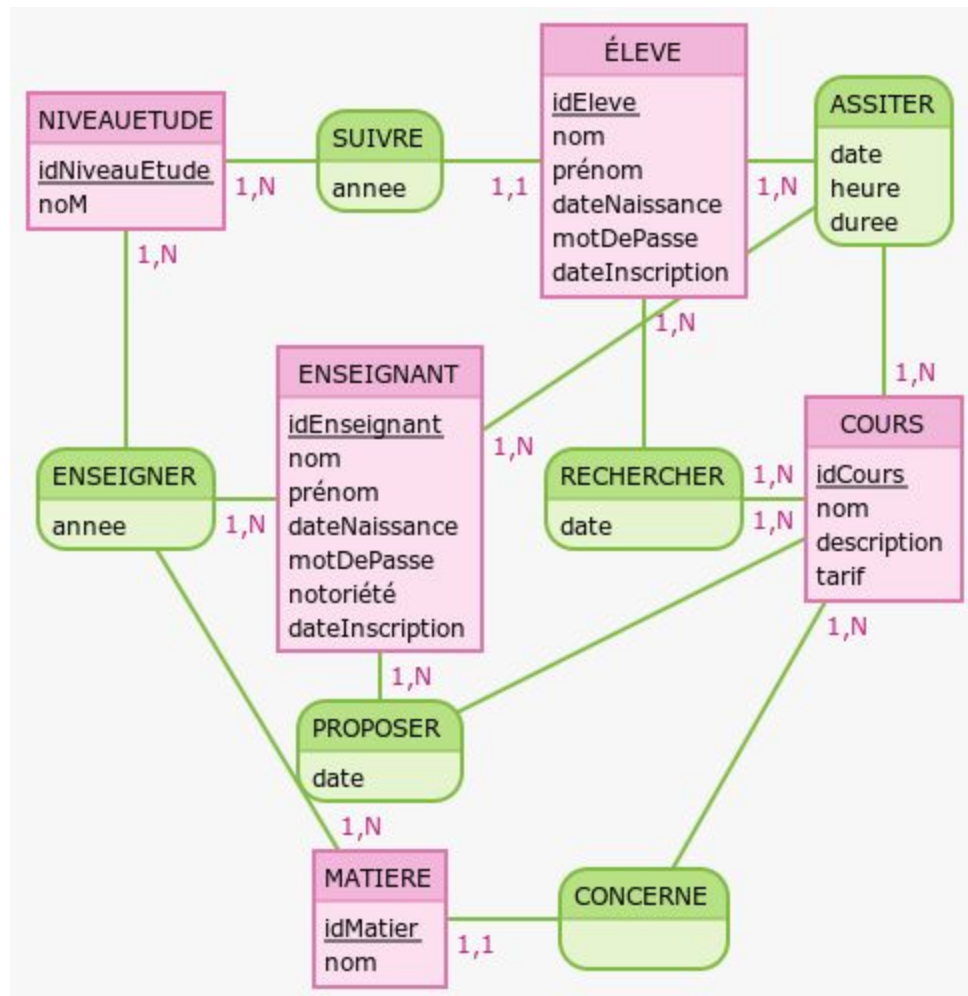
NIVEAUETUDE
idNiveauEtude
noM

1,N

SUIVRE
annee

1,1

ÉLEVE
idEleve
nom
prénom
dateNaissance
motDePasse
dateInscription

1,N

ASSITER
date
heure
duree

1,N

1,N

1,N

ENSEIGNANT
idEnseignant
nom
prénom
dateNaissance
motDePasse
notoriété
dateInscription

1,N

COURS
idCours
nom
description
tarif

ENSEIGNER
annee

1,N

RECHERCHER
date

1,N

1,N

1,N

1,N

PROPOSER
date

1,N

MATIERE
idMatier
nom

1,1

CONCERNE